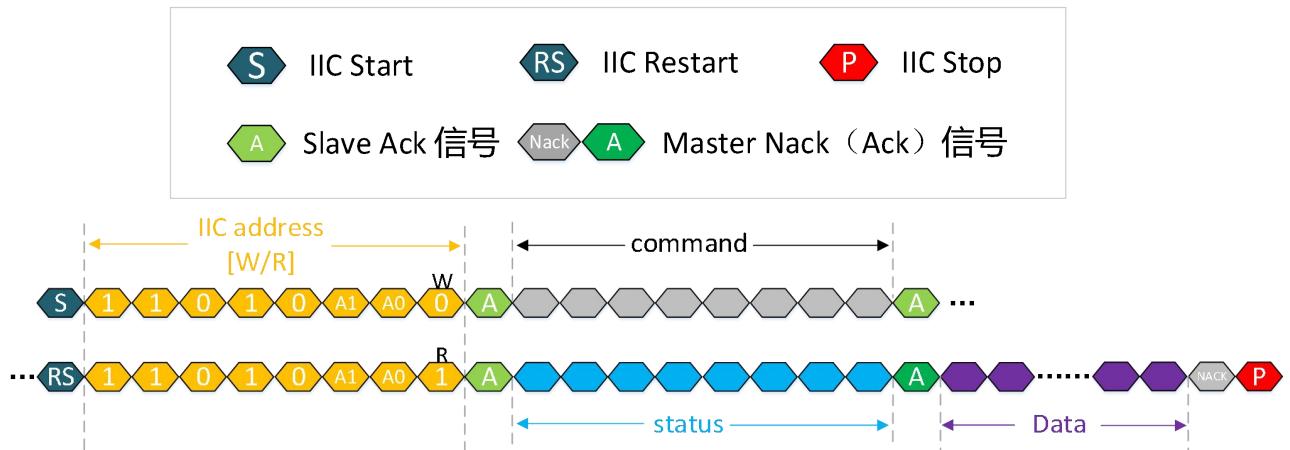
S IIC Start RS IIC Restart P IIC Stop

A Slave Ack 信号 Nack A Master Nack（Ack）信号

IIC address [W/R]

command

W

S 1 1 0 1 0 A1 A0 0 A A ···

R

··· RS 1 1 0 1 0 A1 A0 1 A A ······ NACK P

status

Data